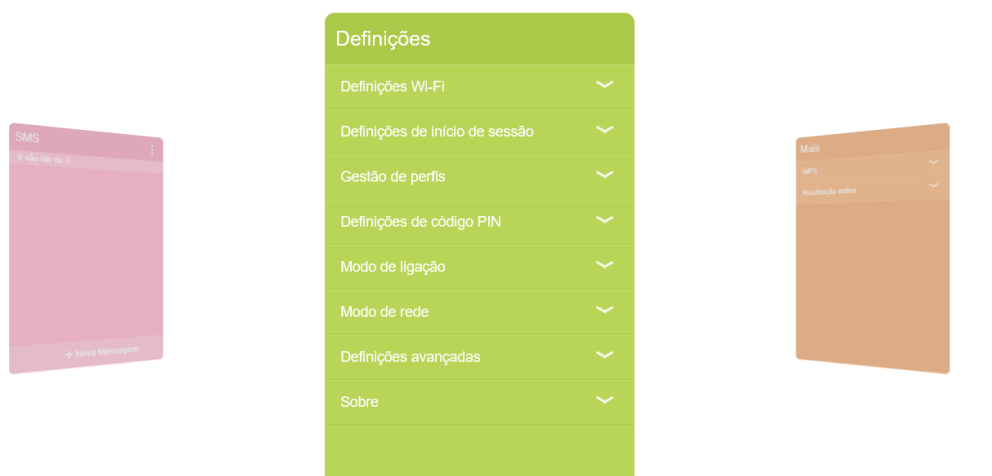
SMS

0 não lida de 0

+ Nova Mensagem

Definições

Definições Wi-Fi

Definições de início de sessão

Gestão de perfis

Definições de código PIN

Modo de ligação

Modo de rede

Definições avançadas

Sobre

Mais

WPS

Atualização online